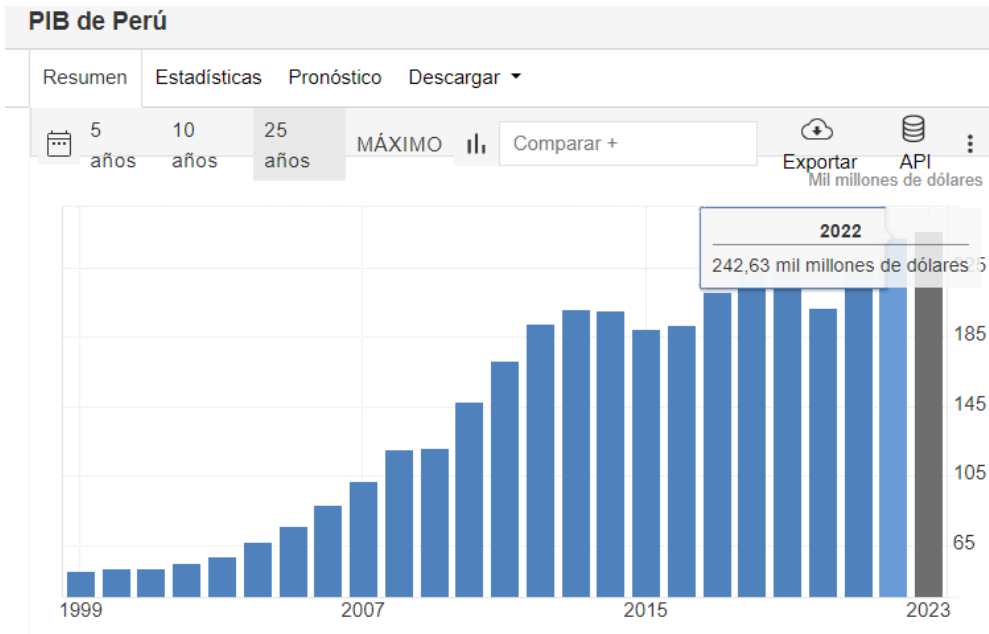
PIB de Perú

Resumen Estadísticas Pronóstico Descargar

5 años 10 años 25 años MÁXIMO Comparar + Exportar API

Mil millones de dólares

2022
242,63 mil millones de dólares

185
145
105
65

1999 2007 2015 2023